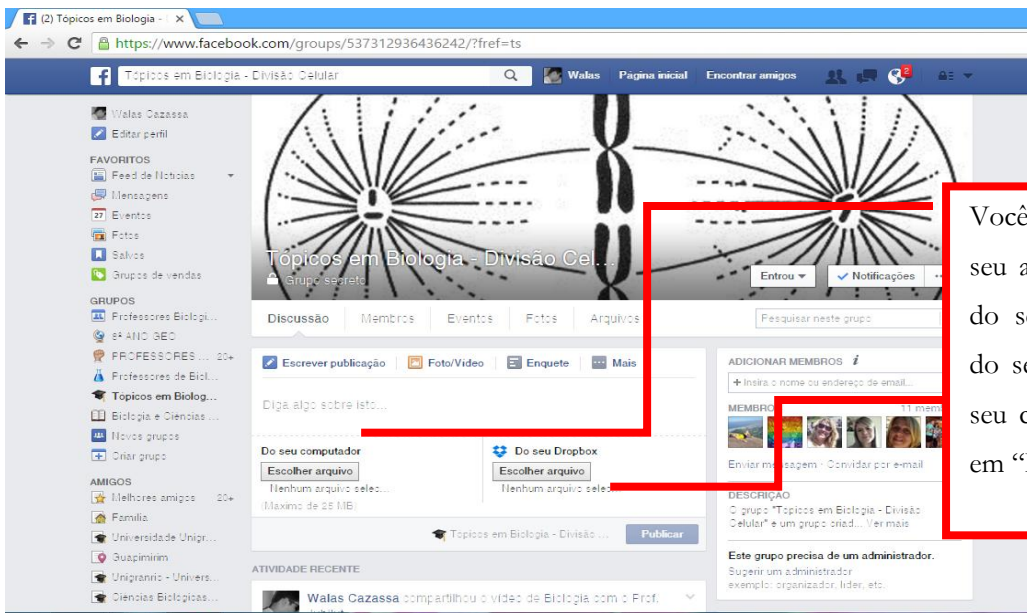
(2) Tópicos em Biologia - ×

https://www.facebook.com/groups/537312936436242/?fref=ts

Tópicos em Biologia - Divisão Celular

Walas Página inicial Encontrar amigos 2

Walas Cazassa
Editar perfil

FAVORITOS
Feed de Notícias
Mensagens
27 Eventos
Fotos
Salvos
Grupos de vendas

GRUPOS
Professores Biologi...
8º ANO GEO
PROFESSORES ... 20+
Professores de Biol...
Tópicos em Biolog...
Biologia e Ciências ...
Novos grupos
Criar grupo

AMIGOS
Melhores amigos 20+
Família
Universidade Unigr...
Guapimirim
Unigranrio - Univers...
Ciências Biológicas...

Tópicos em Biologia - Divisão Cel...
Grupo secreto

Entrou ▾ Notificações ···

Discussão Membros Eventos Fotos Arquivos

Pesquisar neste grupo

Escrever publicação Foto/Vídeo Enquete Mais

Diga algo sobre isto...

Do seu computador
Escolher arquivo
Nenhum arquivo seles...
(Máximo de 25 MB)

Do seu Dropbox
Escolher arquivo
Nenhum arquivo seles

Tópicos em Biologia - Divisão ... Publicar

ATIVIDADE RECENTE

Walas Cazassa compartilhou o vídeo de Biologia com o Prof.

ADICIONAR MEMBROS
+ Insira o nome ou endereço de email...

MEMBRO 11 mem

Enviar mensagem · Convidar por e-mail

DESCRIÇÃO
O grupo "Tópicos em Biologia - Divisão Celular" é um grupo criad... Ver mais

Este grupo precisa de um administrador.
Sugerir um administrador
exemplo: organizador, líder, etc.

Você
seu a
do s
do s
seu c
em "